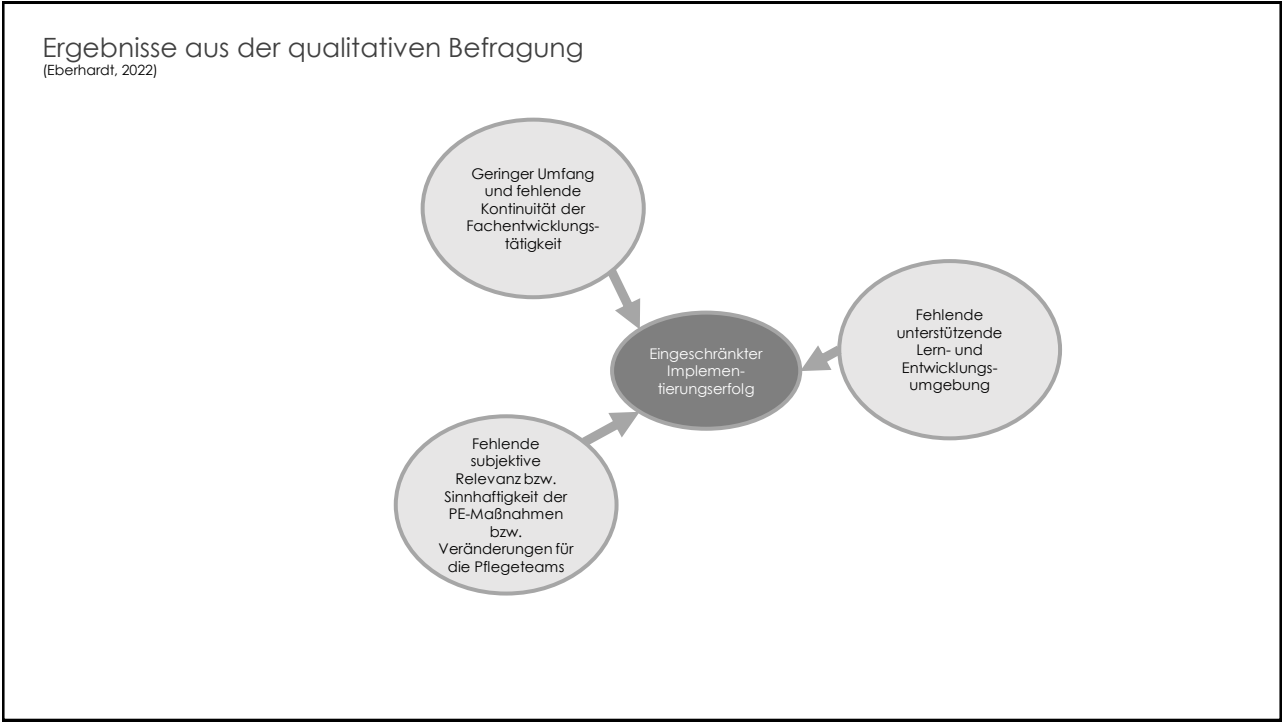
Ergebnisse aus der qualitativen Befragung
(Eberhardt, 2022)

Geringer Umfang und fehlende Kontinuität der Fachentwicklungstätigkeit

Fehlende unterstützende Lern- und Entwicklungsumgebung

Eingeschränkter Implementierungserfolg

Fehlende subjektive Relevanz bzw. Sinnhaftigkeit der PE-Maßnahmen bzw. Veränderungen für die Pflegeteams